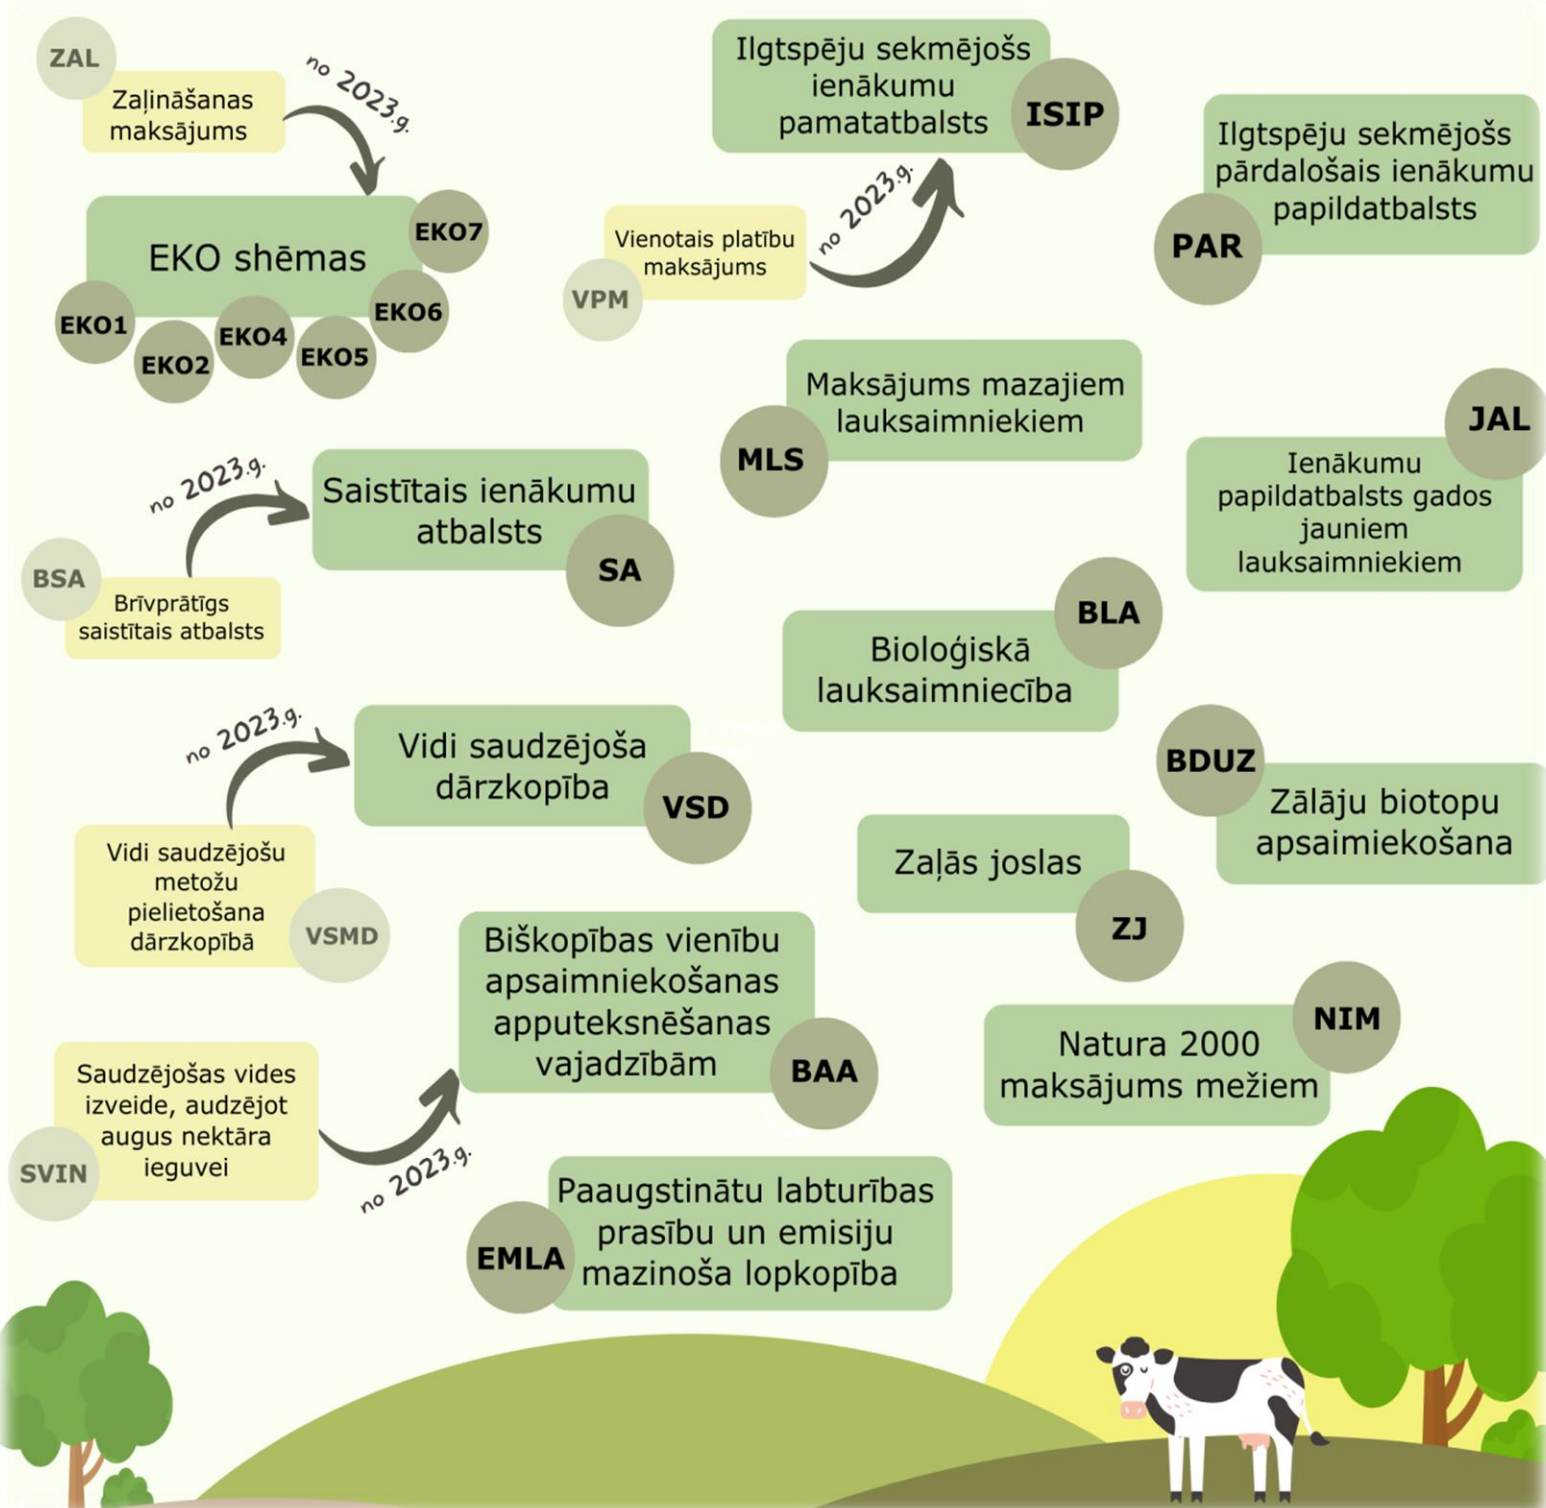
ZAL
Zaļināšanas maksājums
no 2023.g.
EKO shēmas
EKO7
EKO1
EKO2
EKO4
EKO5
EKO6

Ilgtspēju sekmējošs ienākumu pamatatbalsts
ISIP
Vienotais platību maksājums
VPM
no 2023.g.

Ilgtspēju sekmējošs pārdalošais ienākumu papildatbalsts
PAR

Maksājums mazajiem lauksaimniekiem
MLS

JAL
Ienākumu papildatbalsts gados jauniem lauksaimniekiem

no 2023.g.
Saistītais ienākumu atbalsts
SA
BSA
Brīvprātīgs saistītais atbalsts

BLA
Bioloģiskā lauksaimniecība

no 2023.g.
Vidi saudzējoša dārzkopība
VSD
Vidi saudzējošu metožu pielietošana dārzkopībā
VSMD

BDUZ
Zālāju biotopu apsaimniekošana

Zaļās joslas
ZJ

Biškopības vienību apsaimniekošanas apputeksnēšanas vajadzībām
BAA

NIM
Natura 2000 maksājums mežiem

Saudzējošas vides izveide, audzējot augus nektāra ieguvei
SVIN
no 2023.g.

Paaugstinātu labturības prasību un emisiju mazinoša lopkopība
EMLA